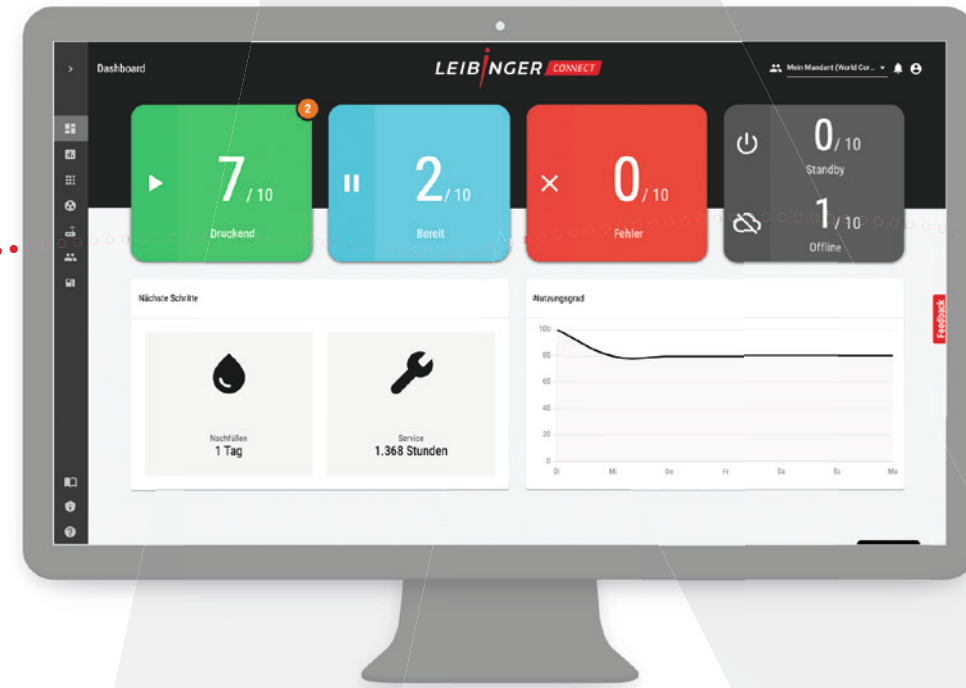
Dashboard

LEIBINGER CONNECT

Mein Mandant (World Cor...

2

7 / 10
Druckend

2 / 10
Bereit

0 / 10
Fehler

0 / 10
Standby

1 / 10
Offline

Nächste Schritte

Nachfüllen
1 Tag

Service
1.368 Stunden

Nutzungsgrad

100
80
60
40
20
0

Di
Mi
Do
Fr
Sa
So
Mo

Feedback